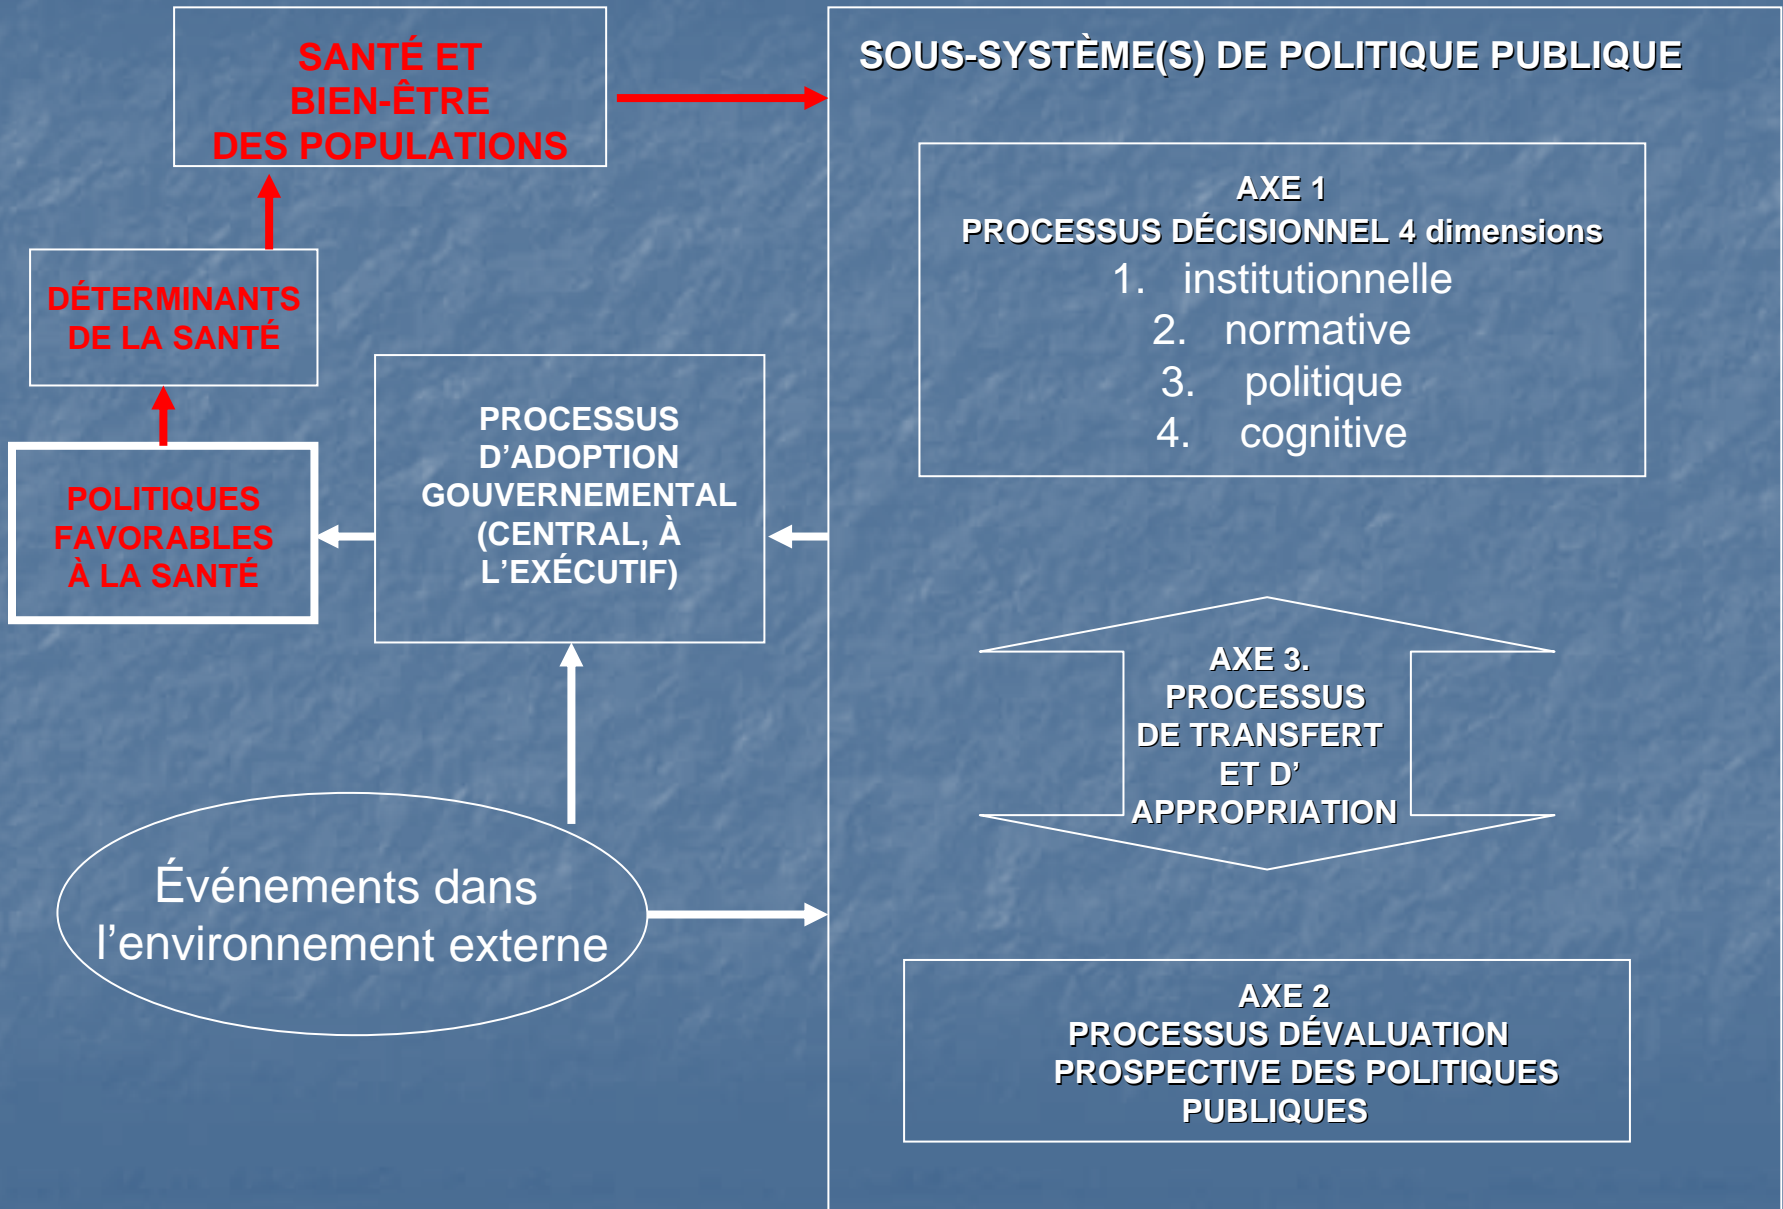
SANTÉ ET BIEN-ÊTRE DES POPULATIONS

DÉTERMINANTS DE LA SANTÉ

POLITIQUES FAVORABLES À LA SANTÉ

PROCESSUS D’ADOPTION GOUVERNEMENTAL (CENTRAL, À L’EXÉCUTIF)

Événements dans l’environnement externe

SOUS-SYSTÈME(S) DE POLITIQUE PUBLIQUE

AXE 1
PROCESSUS DÉCISIONNEL 4 dimensions
1. institutionnelle
2. normative
3. politique
4. cognitive

AXE 3. PROCESSUS DE TRANSFERT ET D’ APPROPRIATION

AXE 2
PROCESSUS DÉVALUATION PROSPECTIVE DES POLITIQUES PUBLIQUES